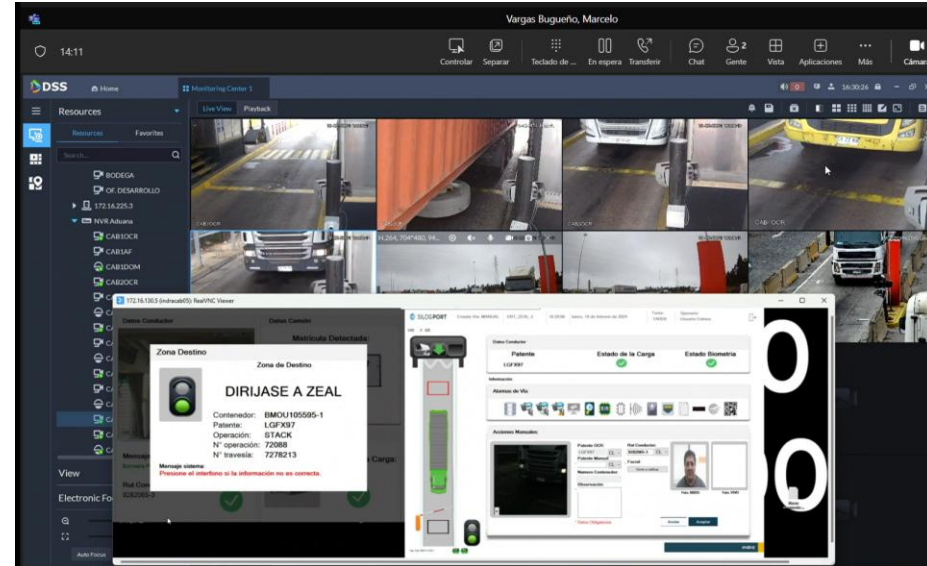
Vargas Bugueño, Marcelo

14:11

Controlar Separar Teclado de ... En espera Transferir Chat Gente Vista Aplicaciones Más Cámara

DSS Home Monitoring Center 1

16:30:26

Resources

Resources Favorites

Search...

BODEGA
OF. DESARROLLO
172.16.225.3
NVR Aduana
CAB1OCR
CAB1AF
CAB1DOM
CAB2OCR

Live View Playback

View

Electronic Fo

Auto Focus

172.16.130.5 (indracab05) RealVNC Viewer

Datos Conductor

Datos Camion

Matrícula Detectada

Zona Destino

Zona de Destino

DIRIJASE A ZEAL

Contenedor: BMOU105595-1
Patente: LGFX97
Operación: STACK
N° operación: 72088
N° travesía: 7278213

Mensaje sistema:
Presione el interfono si la información no es correcta.

Carga:

SILOGPORT

Datos Conductor

Patente
LGFX97

Estado de la Carga

Estado Biometría

Información

Alarmas de Vía

Acciones Manuales

Patente OCR

Rut Conductor

Patente Manual

Facial

Numero Contenedor

Observación

Datos Obligatorios

Enviar

Aceptar